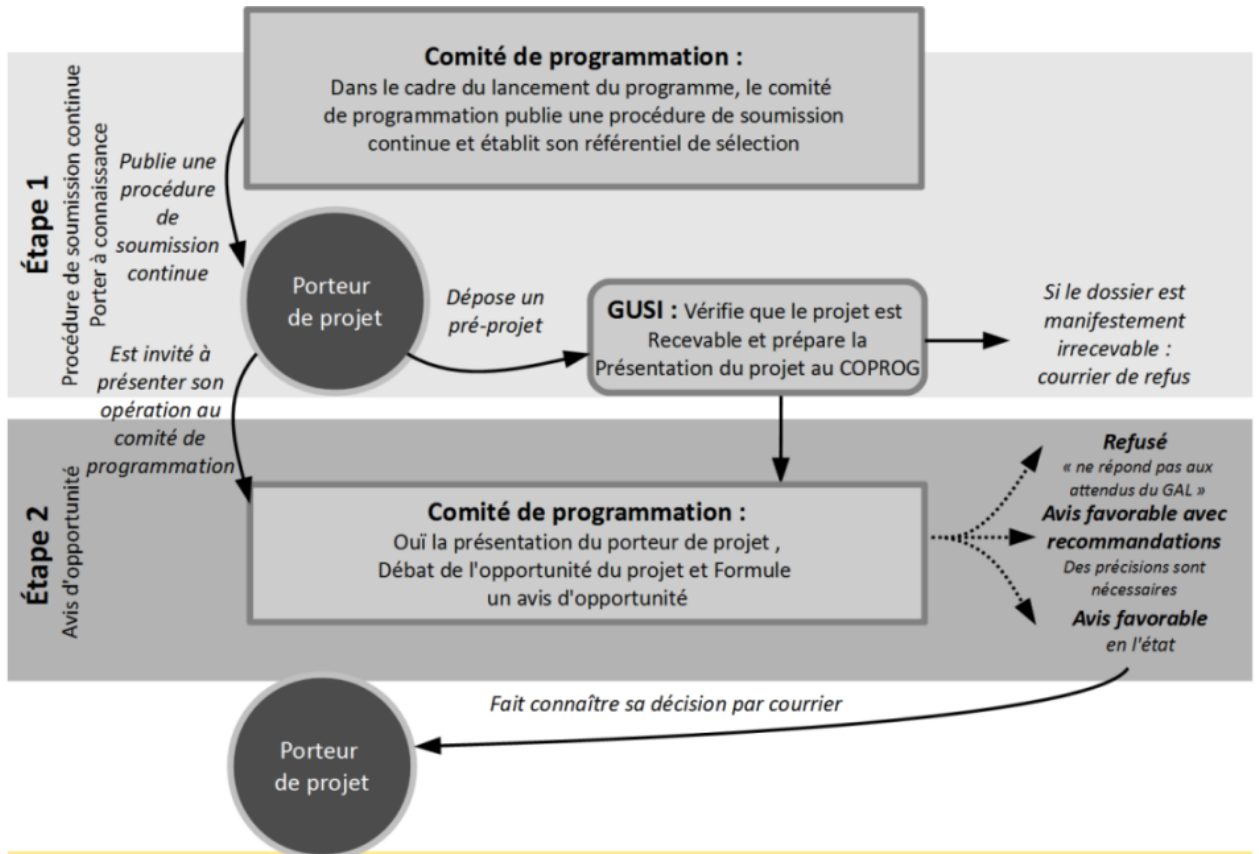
Étape 1
Procédure de soumission continue
Porter à connaissance

Comité de programmation :
Dans le cadre du lancement du programme, le comité de programmation publie une procédure de soumission continue et établit son référentiel de sélection

Publie une procédure de soumission continue

Porteur de projet

Dépose un pré-projet

GUSI : Vérifie que le projet est Recevable et prépare la Présentation du projet au COPROG

Si le dossier est manifestement irrecevable : courrier de refus

Est invité à présenter son opération au comité de programmation

Étape 2
Avis d'opportunité

Comité de programmation :
Ouï la présentation du porteur de projet , Débat de l'opportunité du projet et Formule un avis d'opportunité

Refusé
« ne répond pas aux attendus du GAL »
Avis favorable avec recommandations
Des précisions sont nécessaires
Avis favorable en l'état

Fait connaître sa décision par courrier

Porteur de projet